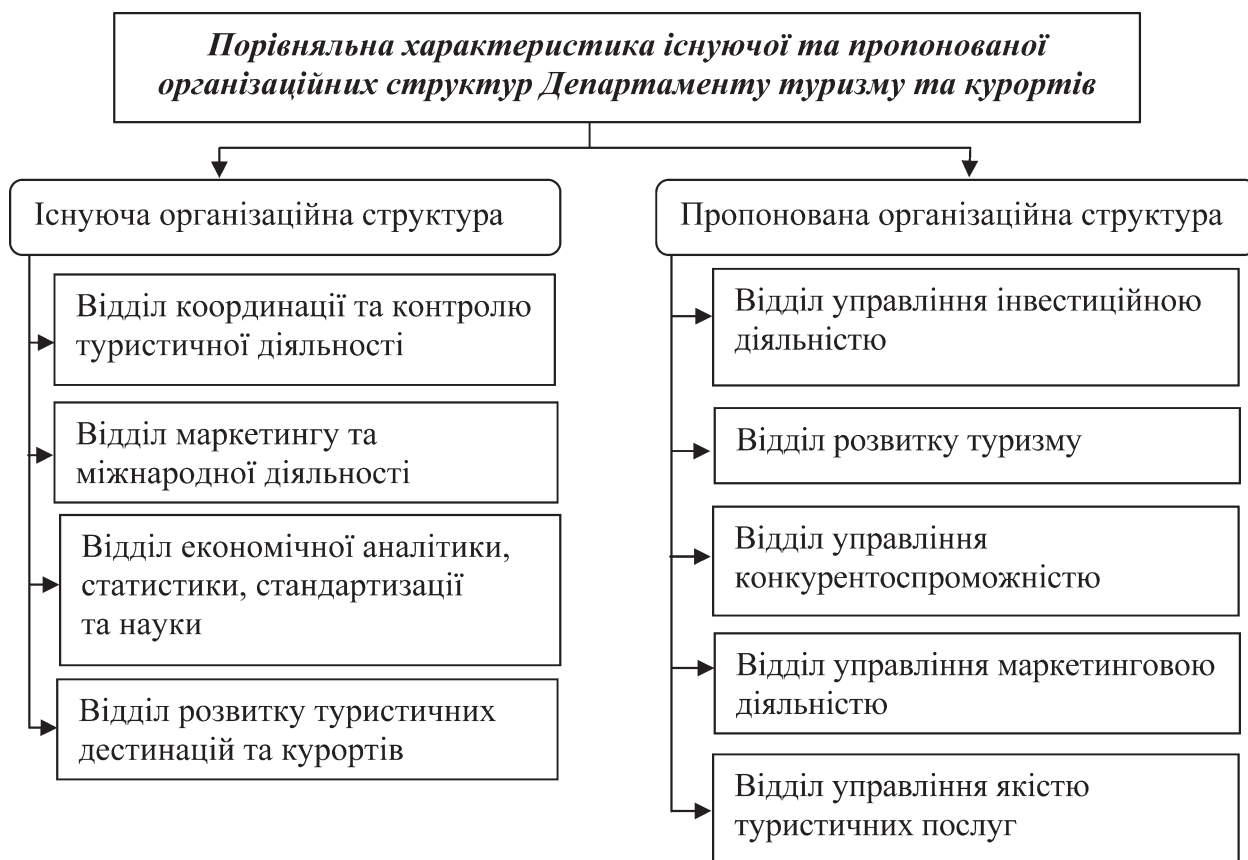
*Порівняльна характеристика існуючої та пропонованої організаційних структур Департаменту туризму та курортів*

Існуюча організаційна структура

Відділ координації та контролю туристичної діяльності

Відділ маркетингу та міжнародної діяльності

Відділ економічної аналітики, статистики, стандартизації та науки

Відділ розвитку туристичних дестинацій та курортів

Пропонована організаційна структура

Відділ управління інвестиційною діяльністю

Відділ розвитку туризму

Відділ управління конкурентоспроможністю

Відділ управління маркетинговою діяльністю

Відділ управління якістю туристичних послуг